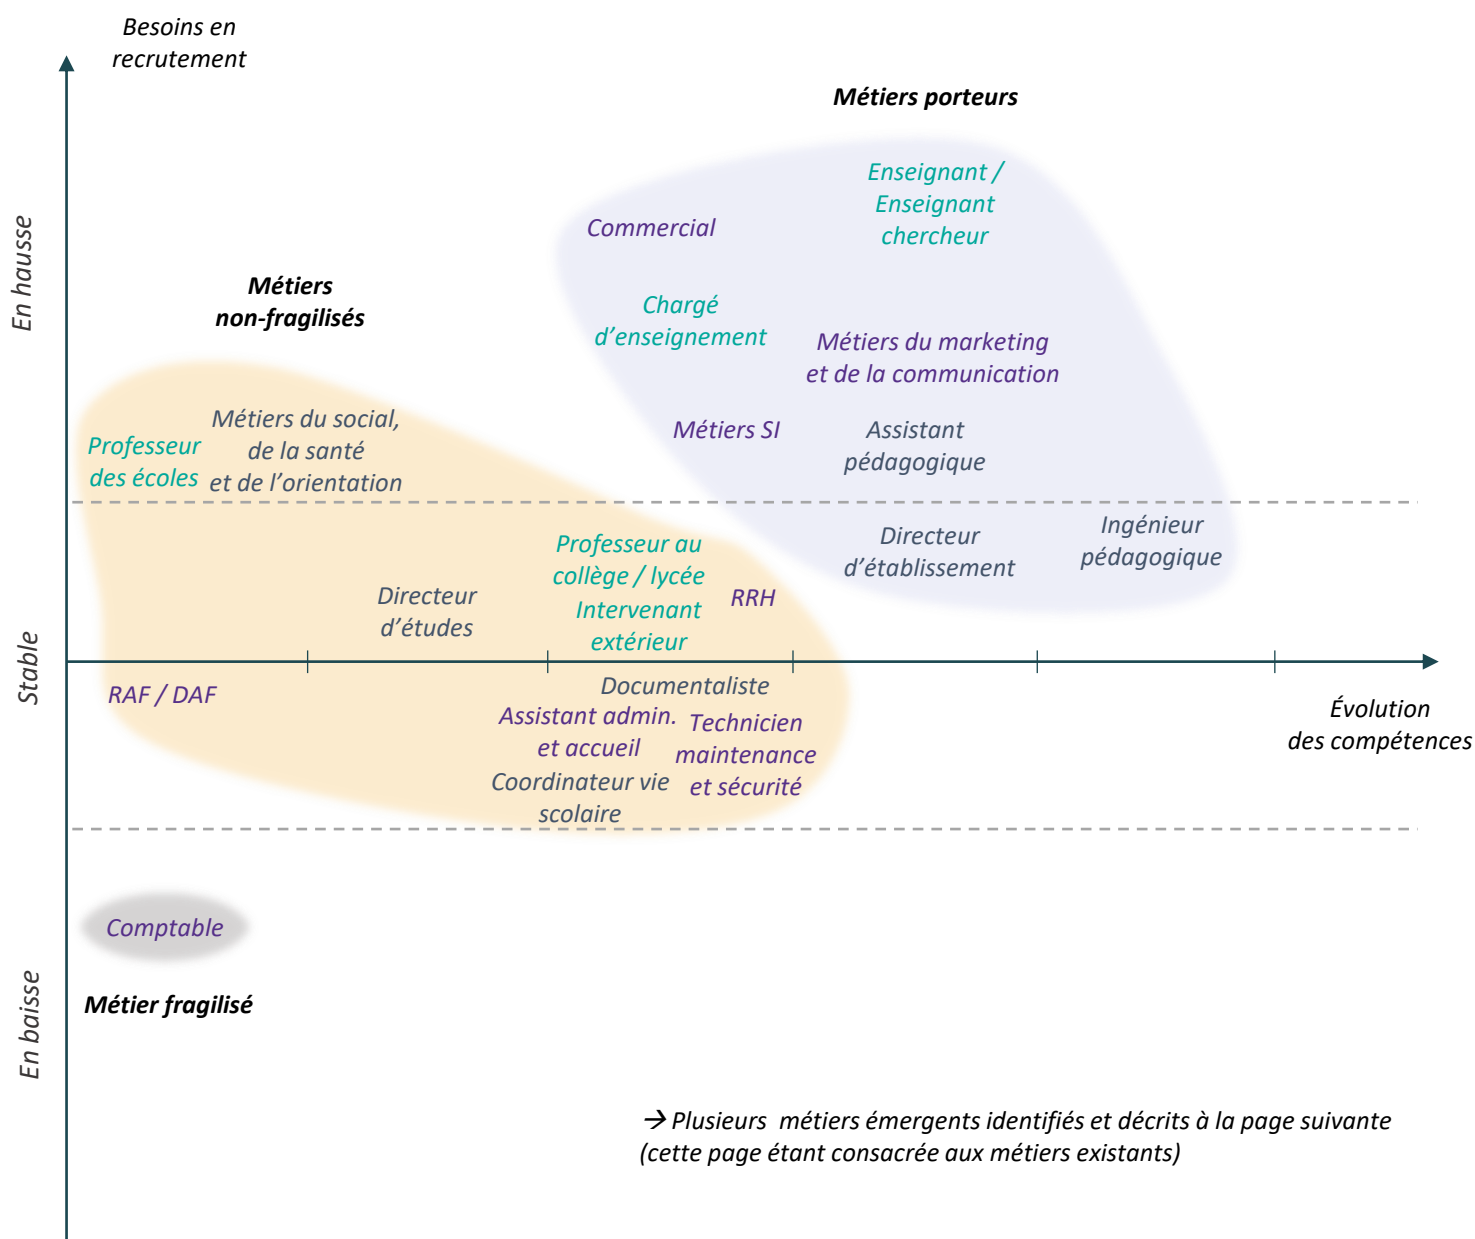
Besoins en recrutement

En hausse

Stable

En baisse

Métiers porteurs

Enseignant / Enseignant chercheur

Commercial

Chargé d'enseignement

Métiers du marketing et de la communication

Métiers SI

Assistant pédagogique

Directeur d'établissement

Ingénieur pédagogique

Métiers non-fragilisés

Professeur des écoles

Métiers du social, de la santé et de l'orientation

Directeur d'études

Professeur au collège / lycée

Intervenant extérieur

RRH

RAF / DAF

Documentaliste

Assistant admin. et accueil

Technicien maintenance et sécurité

Coordinateur vie scolaire

Évolution des compétences

Comptable

Métier fragilisé

→ Plusieurs métiers émergents identifiés et décrits à la page suivante (cette page étant consacrée aux métiers existants)